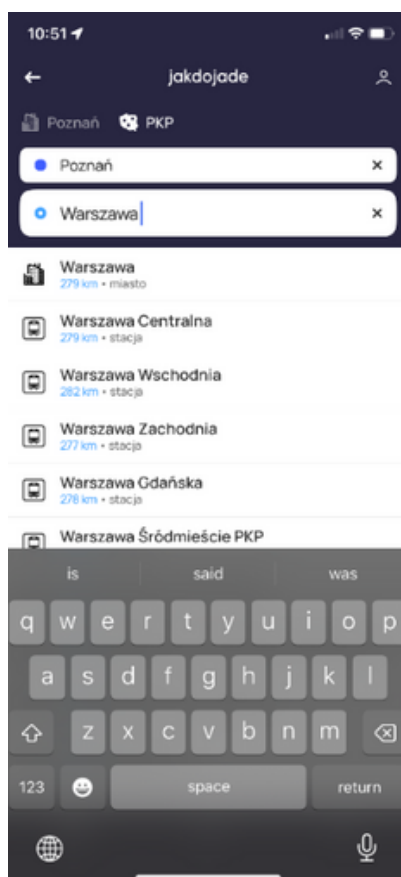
10:51

jakdojade

Poznań PKP

Poznań ×

Warszawa ×

Warszawa
279 km • miasto

Warszawa Centralna
279 km • stacja

Warszawa Wschodnia
282 km • stacja

Warszawa Zachodnia
277 km • stacja

Warszawa Gdańska
278 km • stacja

Warszawa Śródmieście PKP

is said was

q w e r t y u i o p
a s d f g h j k l
z x c v b n m
123 space return